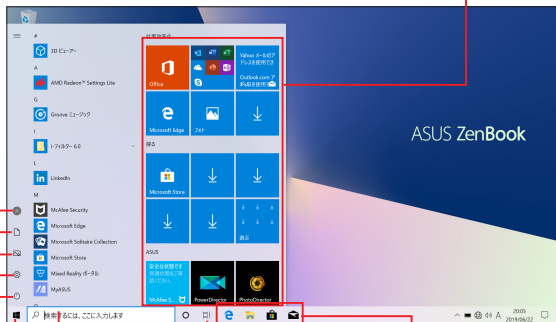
#
3D ビューアー
A
AMD Radeon™ Settings Lite
G
Groove ミュージック
I
i-フィルター 6.0
L
LinkedIn
M
McAfee Security
Microsoft Edge
Microsoft Solitaire Collection
Microsoft Store
Mixed Reality ポータル
MyASUS

仕事効率化
Office
Yahoo メールのアドレスを使用中
Outlook.comが利用を使用中
Microsoft Edge
フォト
遊ぶ
Microsoft Store
遊ぶ
ASUS
McAfee S...
PowerDirector
PhotoDirector

ASUS ZenBook

検索するには、ここに入力します
20:05
2019/06/22